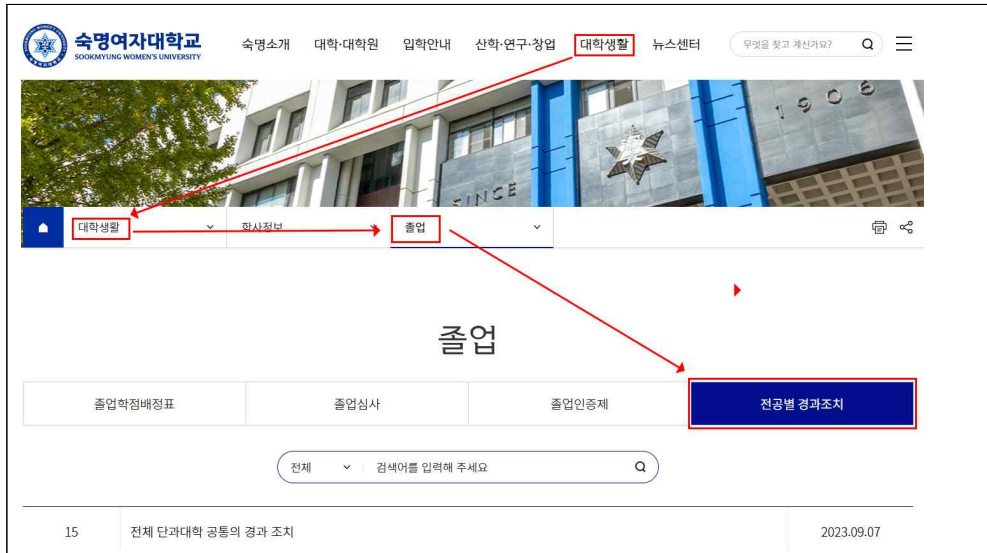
숙명여자대학교
SOOKMYUNG WOMEN'S UNIVERSITY

숙명소개 대학·대학원 입학안내 산학·연구·창업 대학생활 뉴스센터 무엇을 찾고 계신가요?

1906

SINCE

대학생활 학사정보 졸업

졸업

| 졸업학점배정표 | 졸업심사 | 졸업인증제 | 전공별 경과조치 |
|---|---|---|---|

전체 검색어를 입력해 주세요

15 전체 단과대학 공통의 경과 조치 2023.09.07